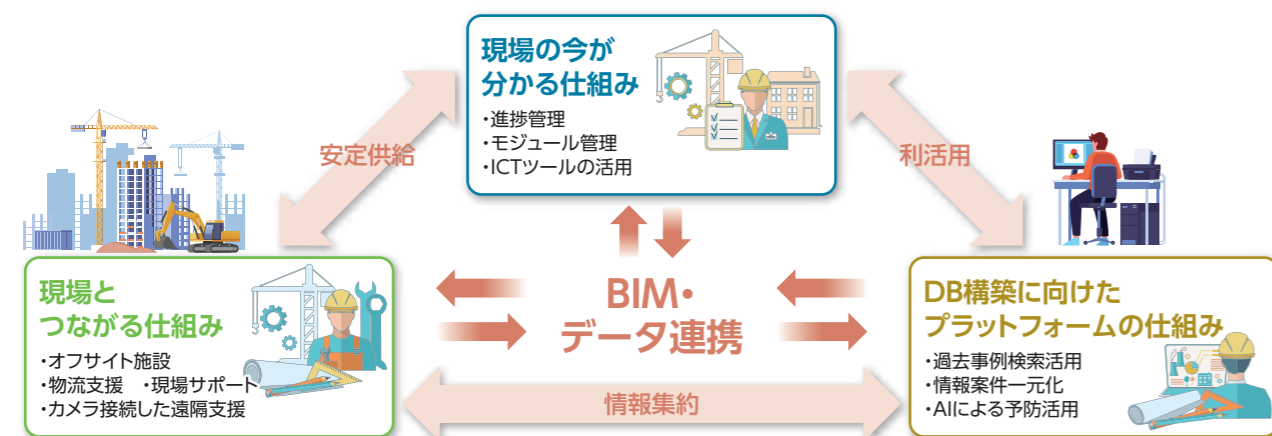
現場の今が
分かる仕組み

・進捗管理
・モジュール管理
・ICTツールの活用

安定供給

利活用

現場と
つながる仕組み

・オフサイト施設
・物流支援　・現場サポート
・カメラ接続した遠隔支援

BIM・
データ連携

DB構築に向けた
プラットフォームの仕組み

・過去事例検索活用
・情報案件一元化
・AIによる予防活用

情報集約